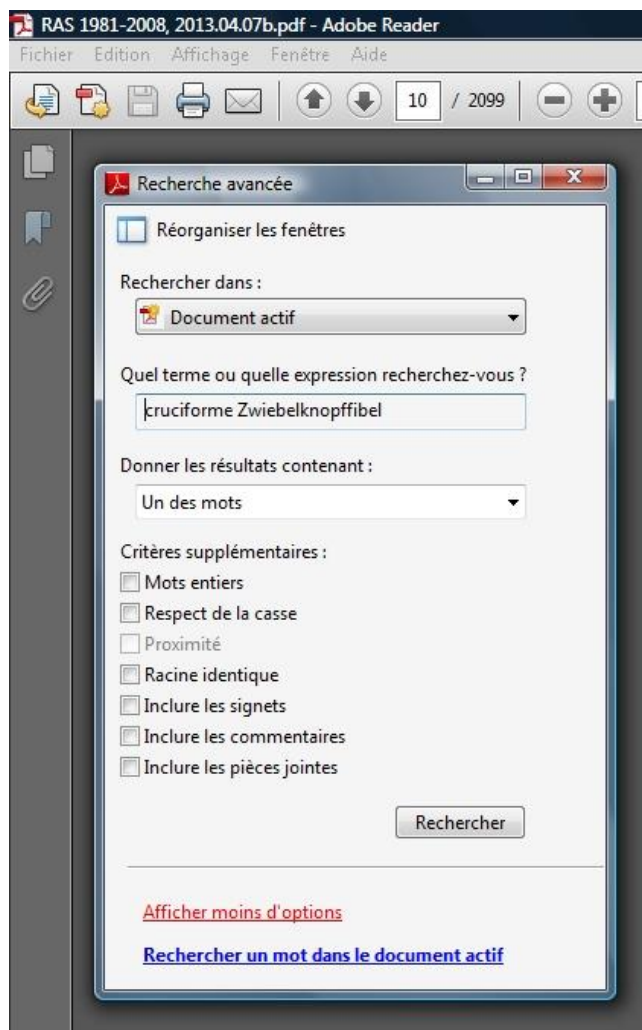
RAS 1981-2008, 2013.04.07b.pdf - Adobe Reader

Fichier Edition Affichage Fenêtre Aide

10 / 2099

Recherche avancée

Réorganiser les fenêtres

Rechercher dans :

Document actif

Quel terme ou quelle expression recherchez-vous ?

cruciforme Zwiebelknopffibel

Donner les résultats contenant :

Un des mots

Critères supplémentaires :

Mots entiers

Respect de la casse

Proximité

Racine identique

Inclure les signets

Inclure les commentaires

Inclure les pièces jointes

Rechercher

Afficher moins d'options

Rechercher un mot dans le document actif